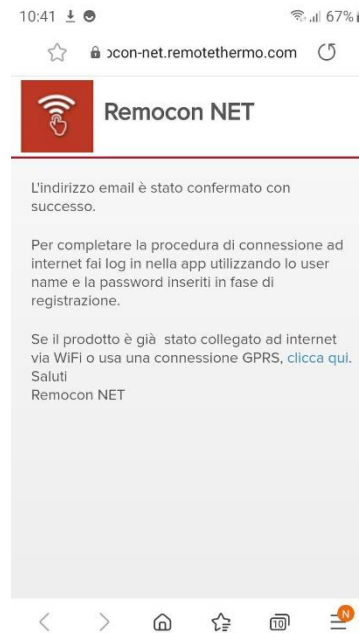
10:41 67%

›con-net.remotethermo.com

Remocon NET

L'indirizzo email è stato confermato con successo.

Per completare la procedura di connessione ad internet fai log in nella app utilizzando lo user name e la password inseriti in fase di registrazione.

Se il prodotto è già stato collegato ad internet via WiFi o usa una connessione GPRS, clicca qui.
Saluti
Remocon NET

10

N